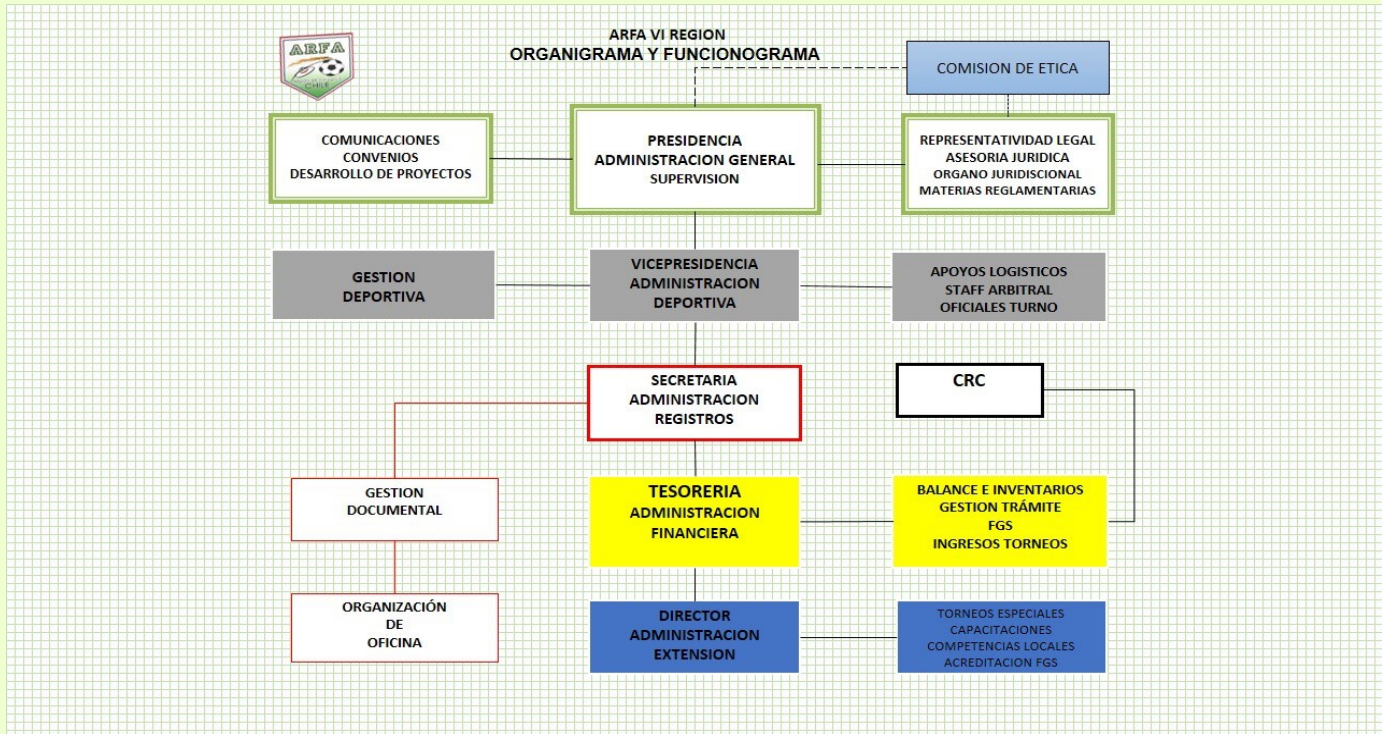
ARFA
CHILE

ARFA VI REGION
ORGANIGRAMA Y FUNCIONOGRAMA

COMISION DE ETICA

COMUNICACIONES
CONVENIOS
DESARROLLO DE PROYECTOS

PRESIDENCIA
ADMINISTRACION GENERAL
SUPERVISION

REPRESENTATIVIDAD LEGAL
ASESORIA JURIDICA
ORGANO JURIDISCIONAL
MATERIAS REGLAMENTARIAS

GESTION
DEPORTIVA

VICEPRESIDENCIA
ADMINISTRACION
DEPORTIVA

APOYOS LOGISTICOS
STAFF ARBITRAL
OFICIALES TURNO

SECRETARIA
ADMINISTRACION
REGISTROS

CRC

GESTION
DOCUMENTAL

TESORERIA
ADMINISTRACION
FINANCIERA

BALANCE E INVENTARIOS
GESTION TRÁMITE
FGS
INGRESOS TORNEOS

ORGANIZACIÓN
DE
OFICINA

DIRECTOR
ADMINISTRACION
EXTENSION

TORNEOS ESPECIALES
CAPACITACIONES
COMPETENCIAS LOCALES
ACREDITACION FGS